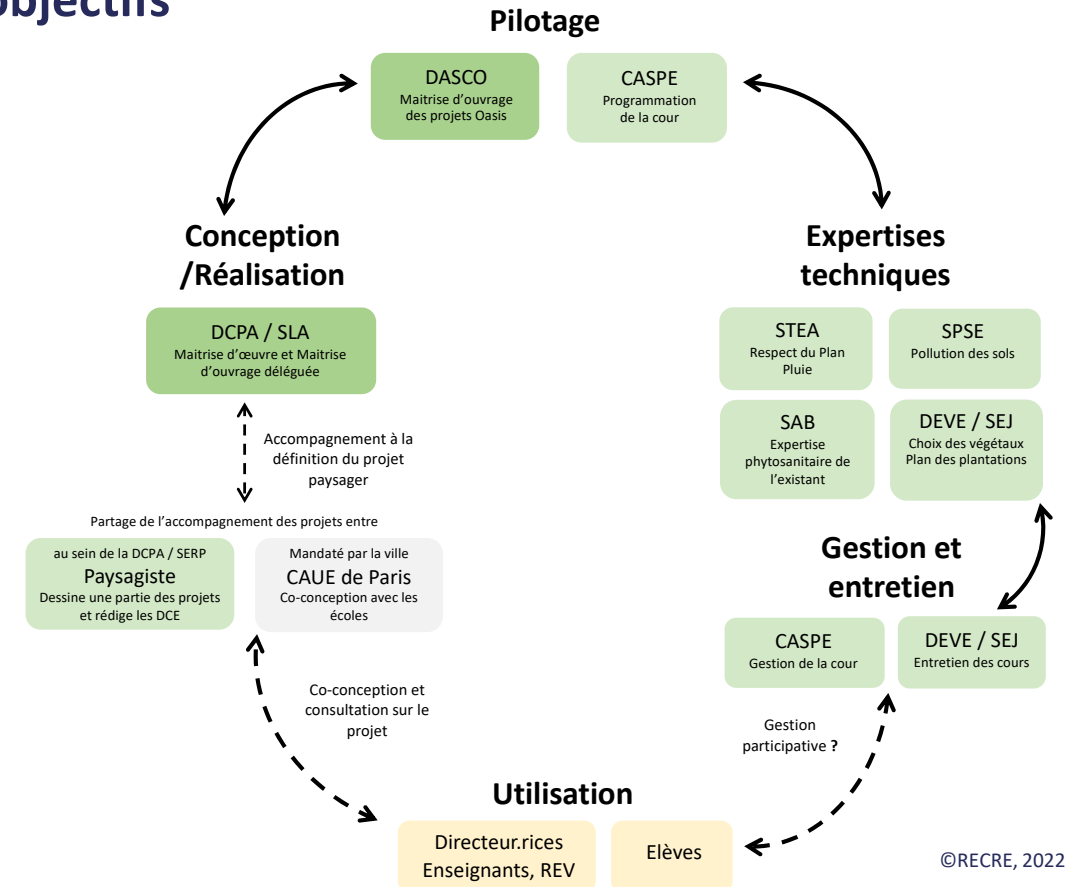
bjectifs

Pilotage

DASCO
Maitrise d'ouvrage des projets Oasis

CASPE
Programmation de la cour

Conception /Réalisation

DCPA / SLA
Maitrise d'œuvre et Maitrise d'ouvrage déléguée

Accompagnement à la définition du projet paysager

Partage de l'accompagnement des projets entre

au sein de la DCPA / SERP
Paysagiste
Dessine une partie des projets et rédige les DCE

Mandaté par la ville
CAUE de Paris
Co-conception avec les écoles

Co-conception et consultation sur le projet

Expertises techniques

STEA
Respect du Plan Pluie

SPSE
Pollution des sols

SAB
Expertise phytosanitaire de l'existant

DEVE / SEJ
Choix des végétaux
Plan des plantations

Gestion et entretien

CASPE
Gestion de la cour

DEVE / SEJ
Entretien des cours

Gestion participative ?

Utilisation

Directeur.rices
Enseignants, REV

Elèves

©RECRE, 2022